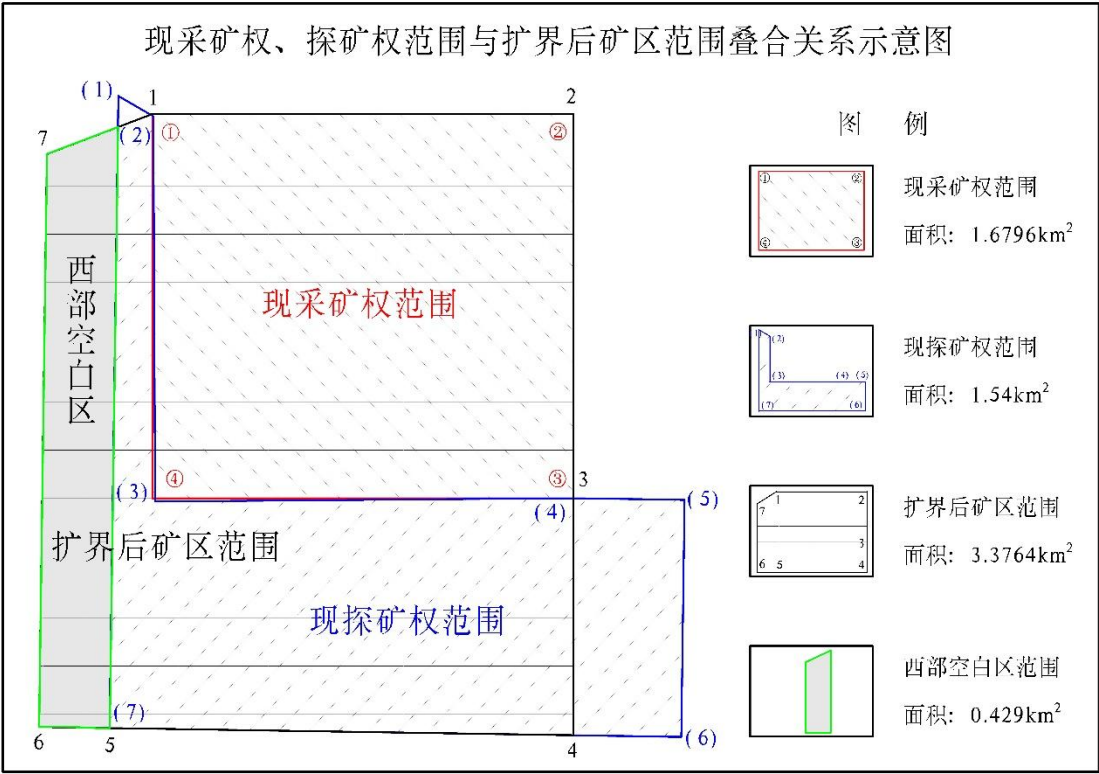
现采矿权、探矿权范围与扩界后矿区范围叠合关系示意图

(1)
1
2
7
(2)
①
②
西部空白区
现采矿权范围
④
③
3
(3)
(4)
(5)
扩界后矿区范围
现探矿权范围
(7)
6
5
4
(6)

图例

①
②
④
③
现采矿权范围
面积：1.6796km$^2$

(1)
(2)
(3)
(4)
(5)
(7)
(6)
现探矿权范围
面积：1.54km$^2$

7
1
2
3
6
5
4
扩界后矿区范围
面积：3.3764km$^2$

西部空白区范围
面积：0.429km$^2$